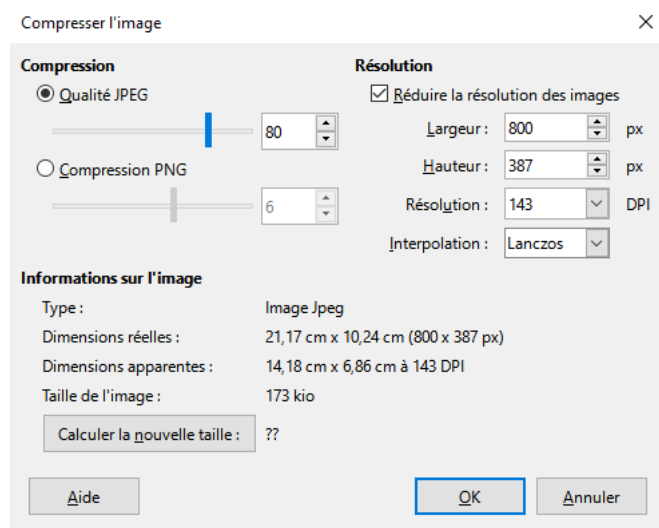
Compresser l'image

Compression

Qualité JPEG

80

Compression PNG

6

Résolution

Réduire la résolution des images

Largeur : 800 px

Hauteur : 387 px

Résolution : 143 DPI

Interpolation : Lanczos

Informations sur l'image

Type : Image Jpeg

Dimensions réelles : 21,17 cm x 10,24 cm (800 x 387 px)

Dimensions apparentes : 14,18 cm x 6,86 cm à 143 DPI

Taille de l'image : 173 kio

Calculer la nouvelle taille : ??

Aide

OK

Annuler